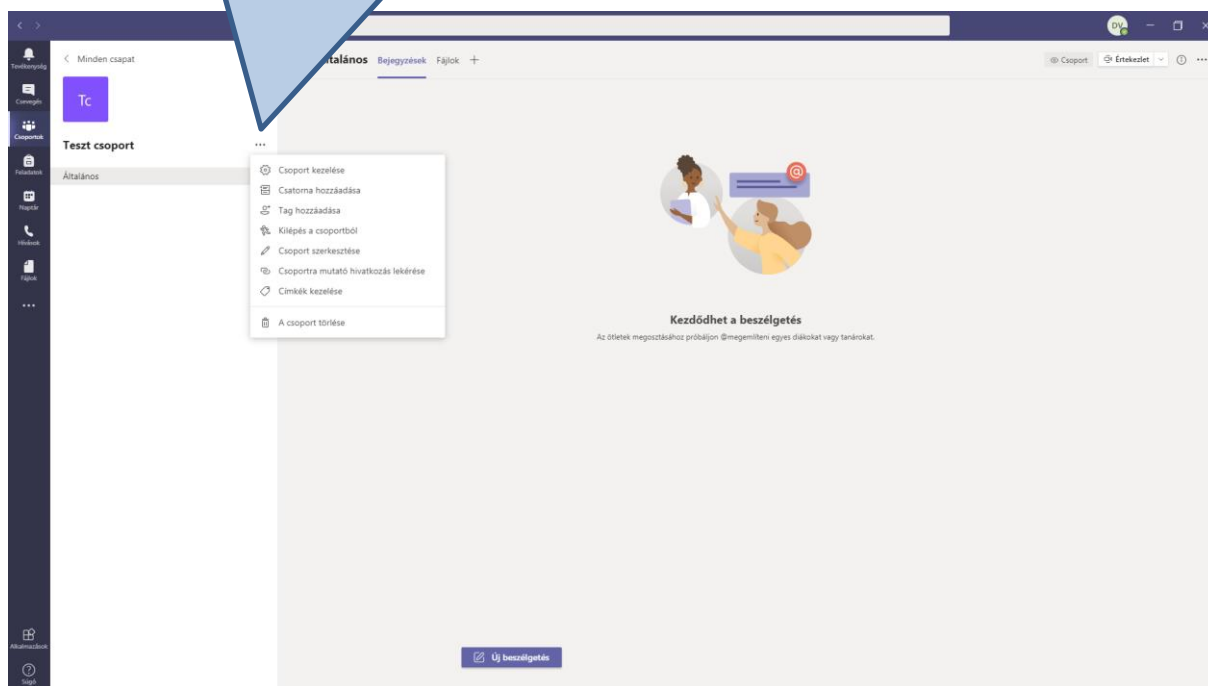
DV

Tevékenység
Csevegés
Csoportok
Feladatok
Naptár
Hívások
Fájlok
...
Alkalmazások
Súgó

< Minden csapat

Tc

Teszt csoport ...

Általános

Csoport kezelése
Csatorna hozzáadása
Tag hozzáadása
Kilépés a csoportból
Csoport szerkesztése
Csoportra mutató hivatkozás lekérése
Címkék kezelése
A csoport törlése

ltalános Bejegyzések Fájlok +

Csoport Értekezlet ...

Kezdődhet a beszélgetés

Az ötletek megosztásához próbáljon @megemlíteni egyes diákokat vagy tanárokat.

Új beszélgetés